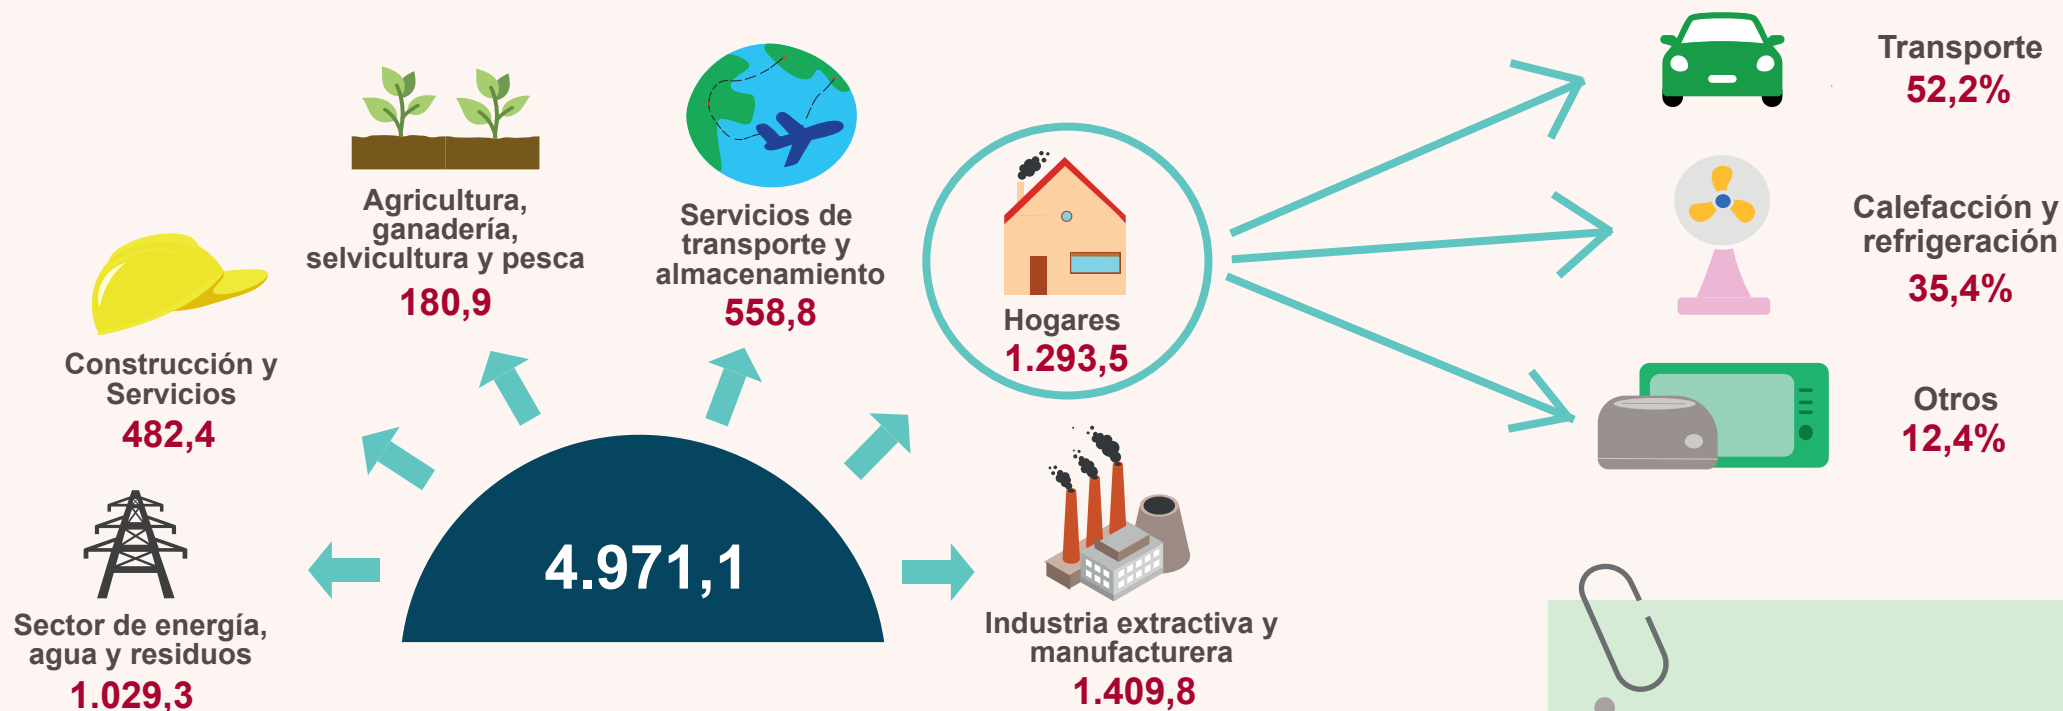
Agricultura, ganadería, selvicultura y pesca
180,9

Servicios de transporte y almacenamiento
558,8

Hogares
1.293,5

Transporte
52,2%

Calefacción y refrigeración
35,4%

Otros
12,4%

Construcción y Servicios
482,4

4.971,1

Sector de energía, agua y residuos
1.029,3

Industria extractiva y manufacturera
1.409,8